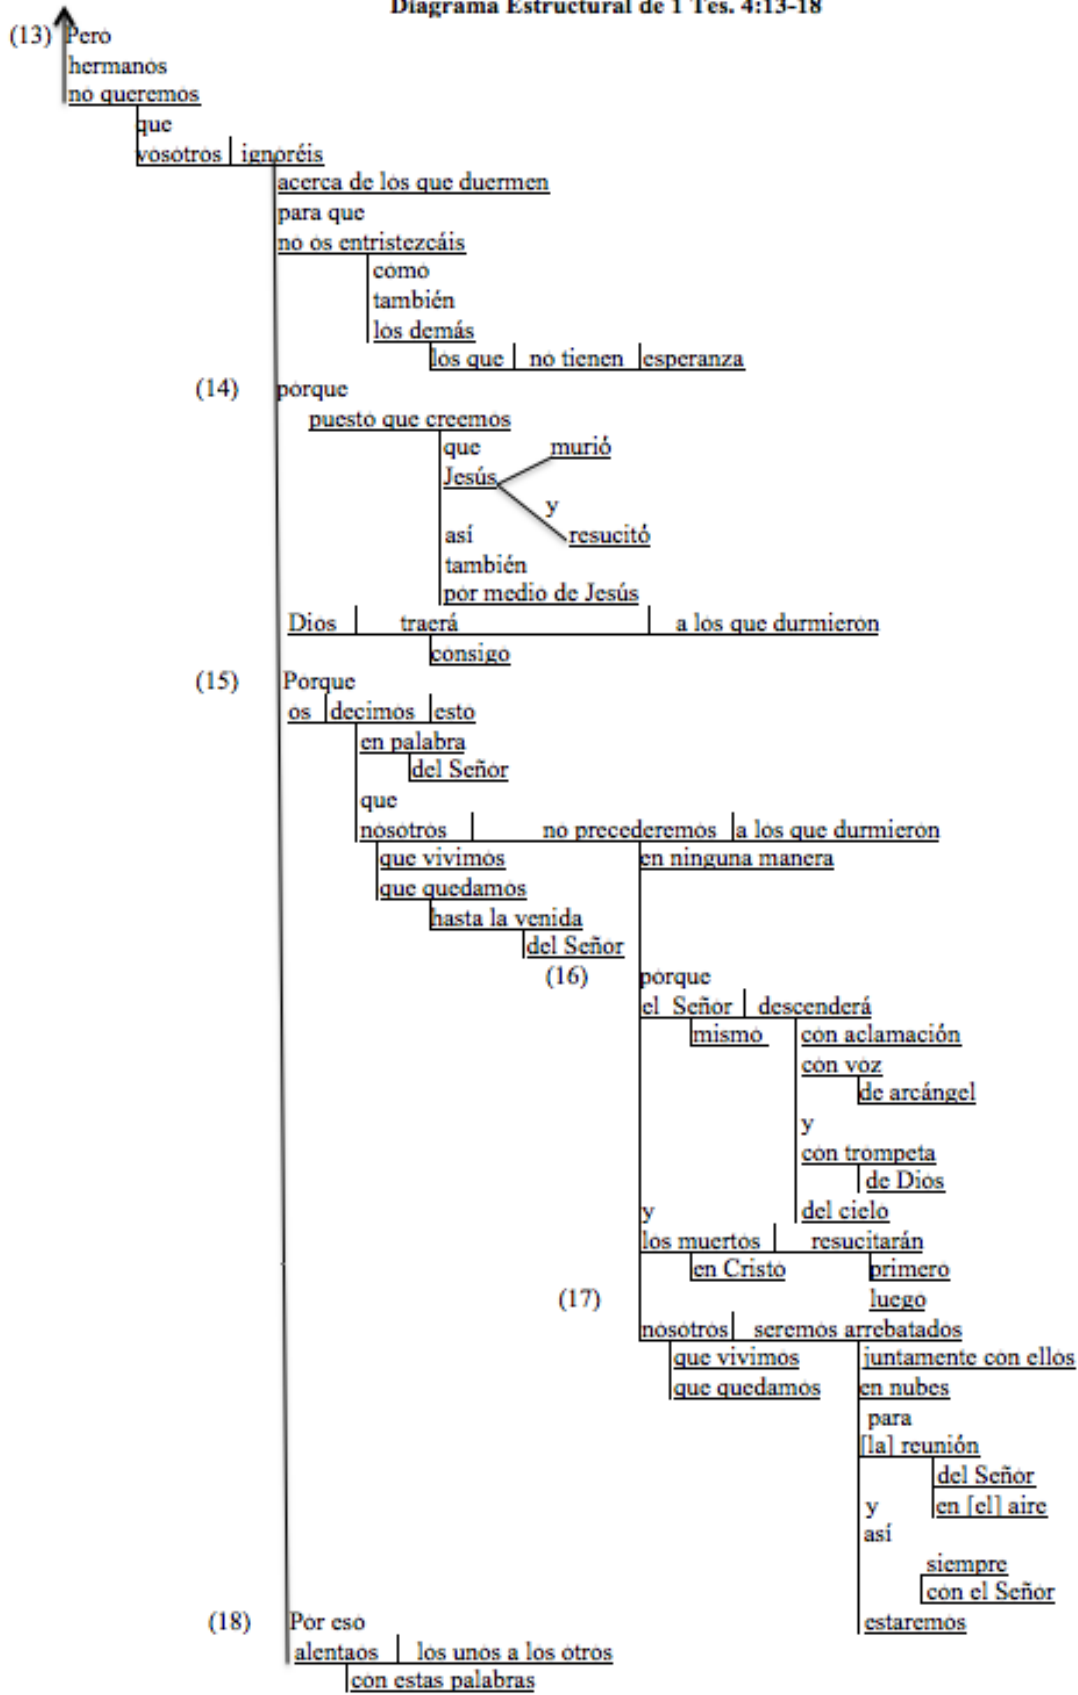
Diagrama Estructural de 1 Tes. 4:13-18

(13) Pero
hermanos
no queremos
que
vosotros | ignoréis
acerca de los que duermen
para que
no os entristezcáis
como
también
los demás
los que | no tienen | esperanza

(14) porque
puesto que creemos
que
Jesús murió
y
resucitó
así
también
por medio de Jesús
Dios | traerá | a los que durmieron
consigo

(15) Porque
os | decimos | esto
en palabra
del Señor
que
nosotros | no precederemos | a los que durmieron
que vivimos
en ninguna manera
que quedamos
hasta la venida
del Señor

(16) porque
el Señor | descenderá
mismo
con aclamación
con voz
de arcángel
y
con trompeta
de Dios
del cielo
y
los muertos | resucitarán
en Cristo
primero

(17) luego
nosotros | seremos arrebatados
que vivimos
que quedamos
juntamente con ellos
en nubes
para
[la] reunión
del Señor
en [el] aire
y
así
siempre
con el Señor
estaremos

(18) Por eso
alentaos | los unos a los otros
con estas palabras